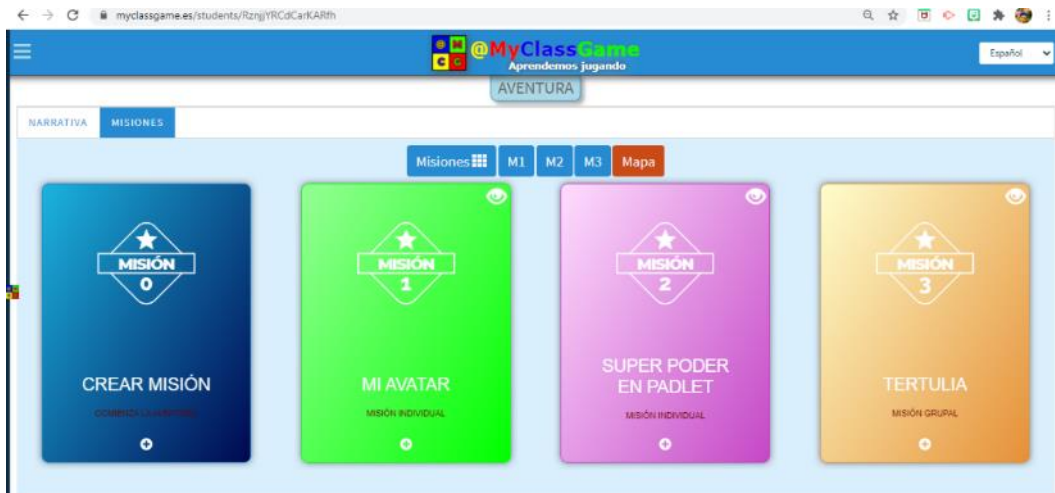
myclassgame.es/students/RznjjYRCdCarKARfh

@MyClassGame
Aprendemos jugando

Español

AVENTURA

NARRATIVA MISIONES

Misiones M1 M2 M3 Mapa

MISIÓN 0
CREAR MISIÓN
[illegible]

MISIÓN 1
MI AVATAR
MISIÓN INDIVIDUAL

MISIÓN 2
SUPER PODER EN PADLET
MISIÓN INDIVIDUAL

MISIÓN 3
TERTULIA
MISIÓN GRUPAL